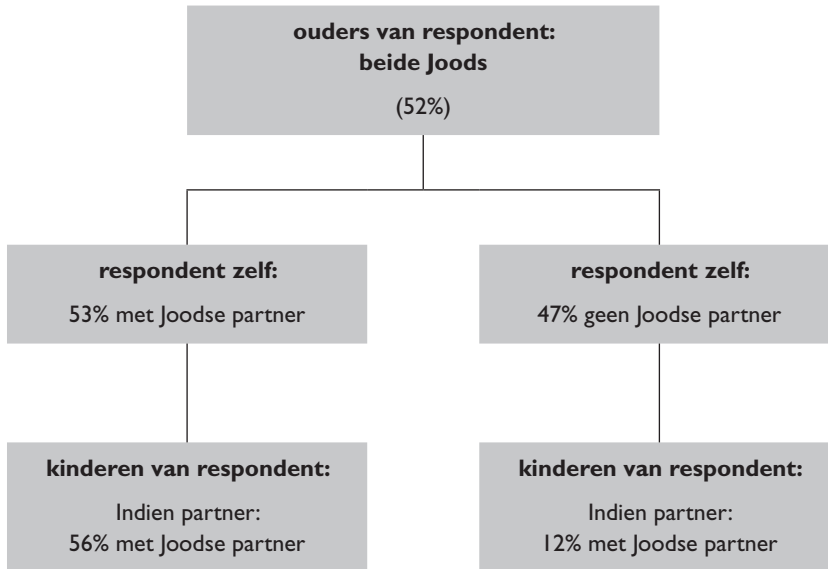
ouders van respondent:
beide Joods
(52%)

respondent zelf:
53% met Joodse partner

respondent zelf:
47% geen Joodse partner

kinderen van respondent:
Indien partner:
56% met Joodse partner

kinderen van respondent:
Indien partner:
12% met Joodse partner